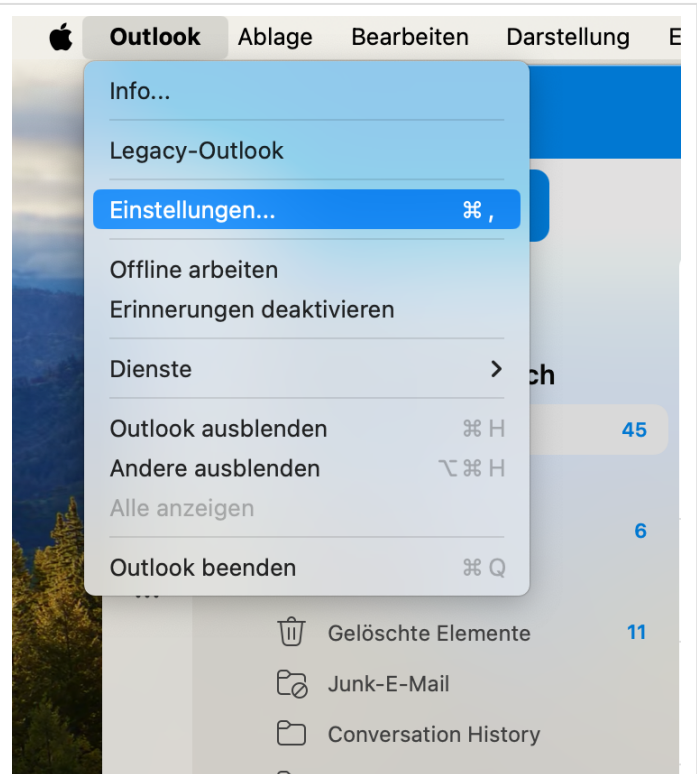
Outlook Ablage Bearbeiten Darstellung E

Info...

Legacy-Outlook

Einstellungen... ⌘ ,

Offline arbeiten
Erinnerungen deaktivieren

Dienste >

Outlook ausblenden ⌘ H
Andere ausblenden ⌥ ⌘ H
Alle anzeigen

Outlook beenden ⌘ Q

ch
45
6
Gelöschte Elemente 11
Junk-E-Mail
Conversation History